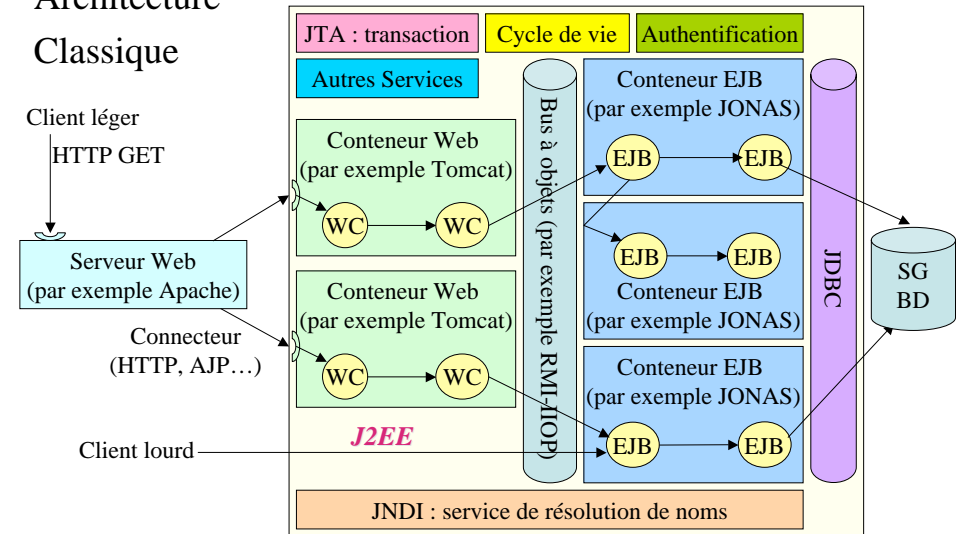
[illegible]
Classique

JTA : transaction
Cycle de vie
Authentification
Autres Services

Client léger
HTTP GET

Serveur Web
(par exemple Apache)

Connecteur
(HTTP, AJP…)

Client lourd

Conteneur Web
(par exemple Tomcat)
WC
WC

Conteneur Web
(par exemple Tomcat)
WC
WC

J2EE

Bus à objets (par exemple RMI-IIOP)

Conteneur EJB
(par exemple JONAS)
EJB
EJB

EJB
EJB
Conteneur EJB
(par exemple JONAS)

Conteneur EJB
(par exemple JONAS)
EJB
EJB

JDBC

SG
BD

JNDI : service de résolution de noms